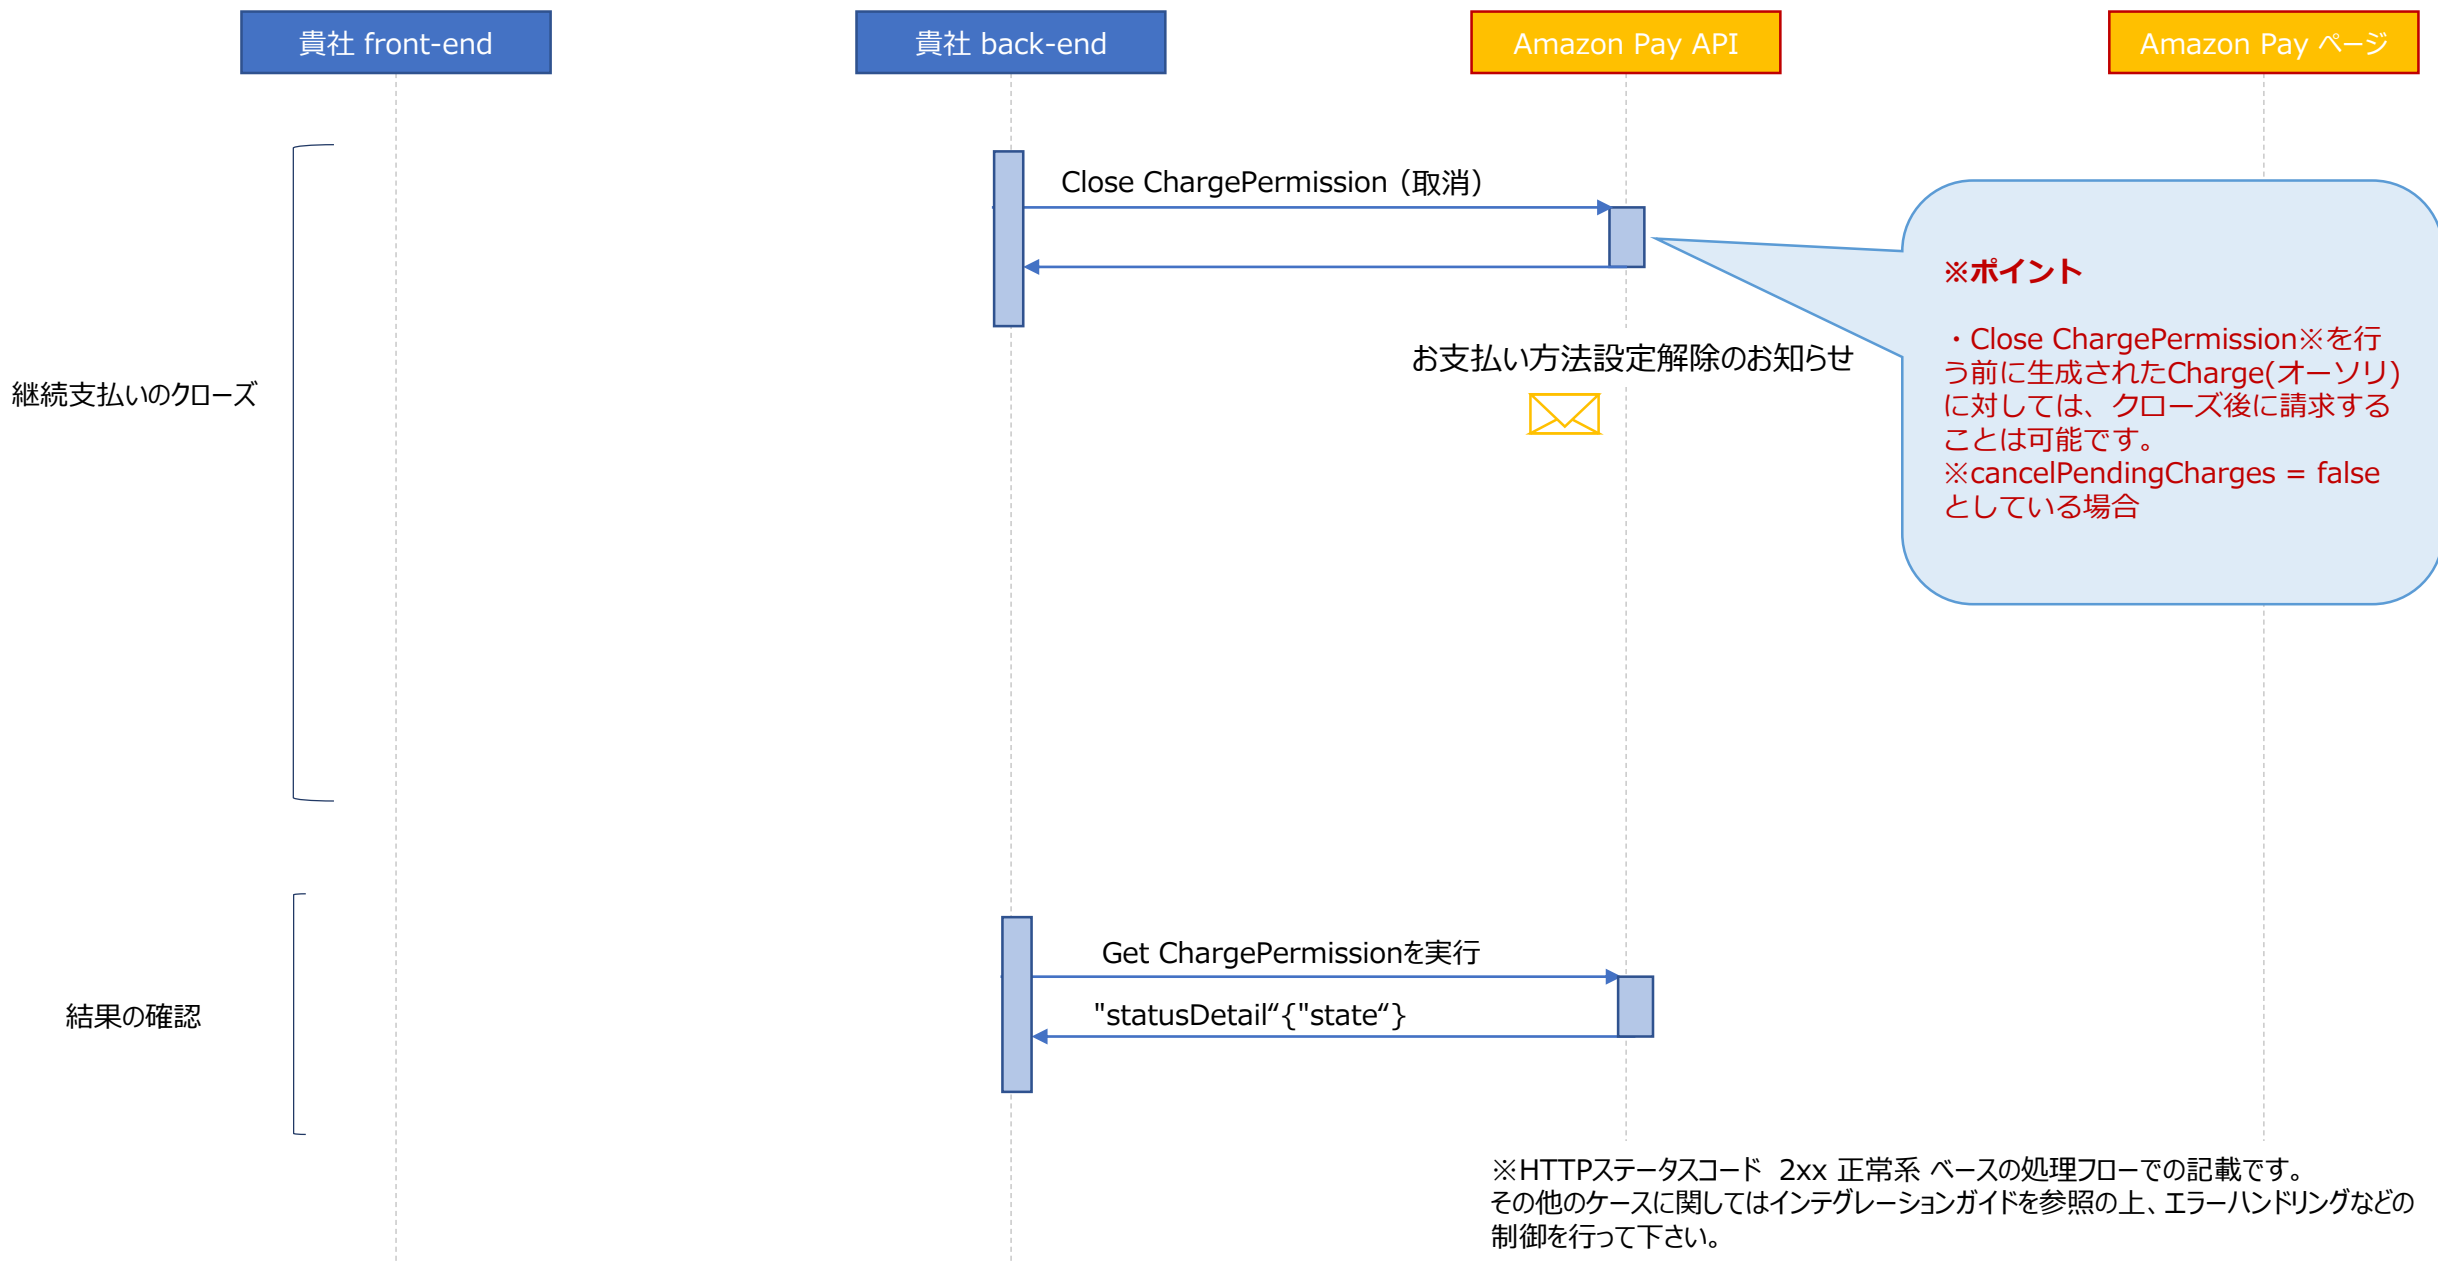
貴社 front-end

貴社 back-end

Amazon Pay API

Amazon Pay ページ

継続支払いのクローズ

Close ChargePermission（取消）

※ポイント

・Close ChargePermission※を行う前に生成されたCharge(オーソリ)に対しては、クローズ後に請求することは可能です。
※cancelPendingCharges = false としている場合

お支払い方法設定解除のお知らせ

結果の確認

Get ChargePermissionを実行

"statusDetail"{"state"}

※HTTPステータスコード 2xx 正常系 ベースの処理フローでの記載です。
その他のケースに関してはインテグレーションガイドを参照の上、エラーハンドリングなどの制御を行って下さい。